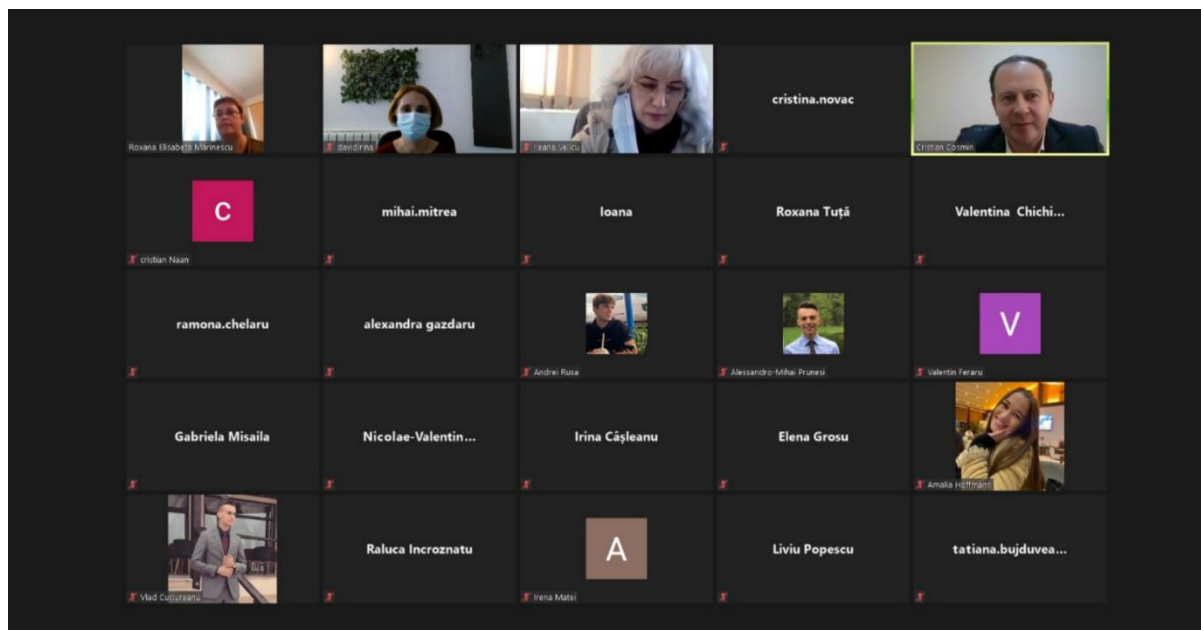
Roxana Elisabeta Marinescu

davidirina

Ileana Velicu

cristina.novac

Cristian Cosmin

C

cristian Naan

mihai.mitrea

Ioana

Roxana Tuţă

Valentina Chichi...

ramona.chelaru

alexandra gazdaru

Andrei Rusa

Alessandro-Mihai Prunesi

V

Valentin Feraru

Gabriela Misaila

Nicolae-Valentin...

Irina Căşleanu

Elena Grosu

Amalia Hoffmann

Vlad Cuciureanu

Raluca Incroznatu

A

Irena Matei

Liviu Popescu

tatiana.bujduvea...